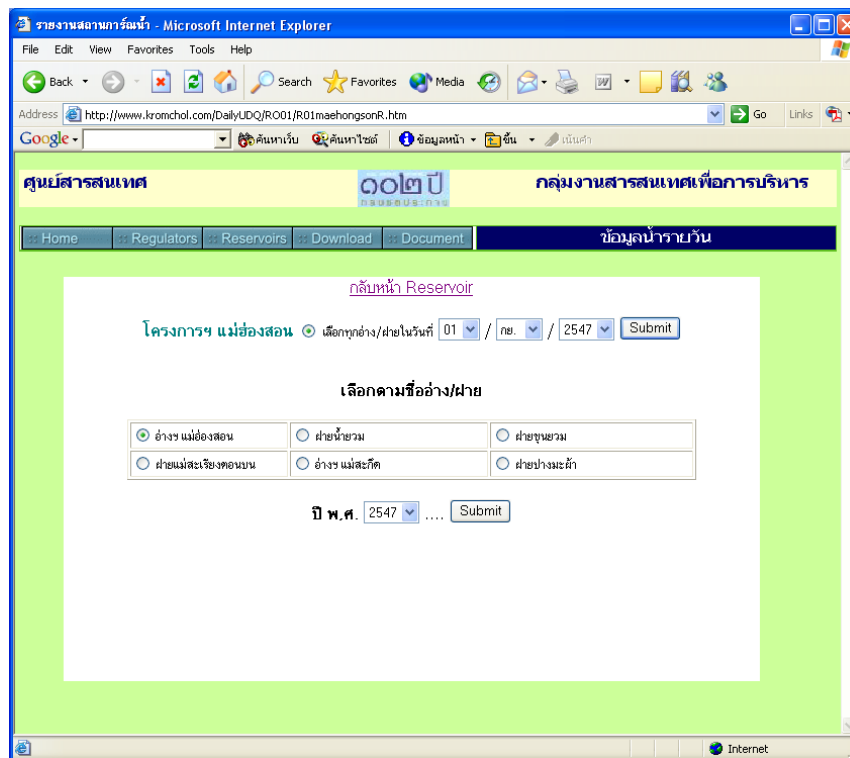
รายงานสถานการณ์น้ำ - Microsoft Internet Explorer

File Edit View Favorites Tools Help

Back Search Favorites Media

Address http://www.kromchol.com/DailyUDQ/RO01/R01maehongsonR.htm Go Links

Google ค้นหาเว็บ ค้นหาไซต์ ข้อมูลหน้า ขึ้น เน้นคำ

ศูนย์สารสนเทศ ๑๐๒ ปี กรมชลประทาน กลุ่มงานสารสนเทศเพื่อการบริหาร

Home | Regulators | Reservoirs | Download | Document | ข้อมูลน้ำรายวัน

กลับหน้า Reservoir

โครงการฯ แม่ฮ่องสอน เลือกทุกอ่าง/ฝายในวันที่ 01 / กย. / 2547 Submit

เลือกตามชื่ออ่าง/ฝาย

| อ่างฯ แม่ฮ่องสอน | ฝายน้ำยวม | ฝายขุนยวม |
|---|---|---|
| ฝายแม่สะเรียงตอนบน | อ่างฯ แม่สะกึด | ฝายปางมะผ้า |

ปี พ.ศ. 2547 .... Submit

Internet